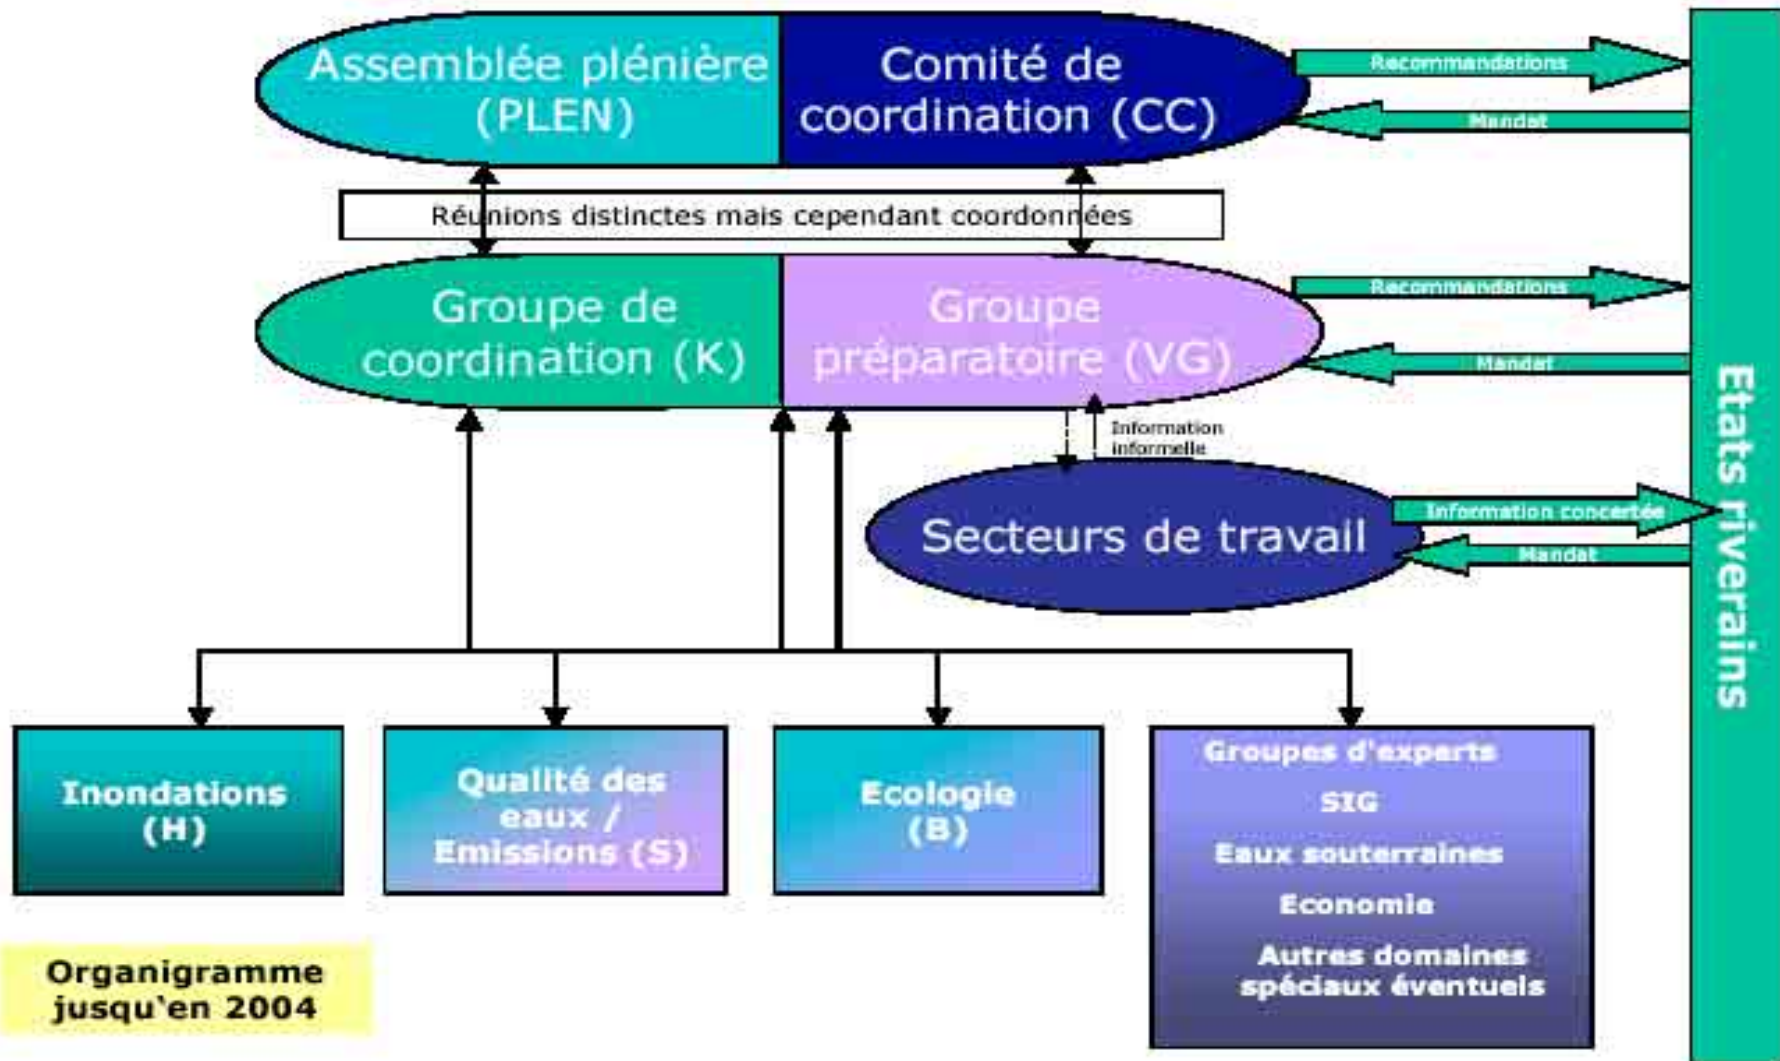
Assemblée plénière (PLEN)

Comité de coordination (CC)

Recommandations

Mandat

Réunions distinctes mais cependant coordonnées

Groupe de coordination (K)

Groupe préparatoire (VG)

Recommandations

Mandat

Information informelle

Secteurs de travail

Information concertée

Mandat

Etats riverains

Inondations (H)

Qualité des eaux / Emissions (S)

Ecologie (B)

Groupes d'experts

SIG

Eaux souterraines

Economie

Autres domaines spéciaux éventuels

Organigramme jusqu'en 2004